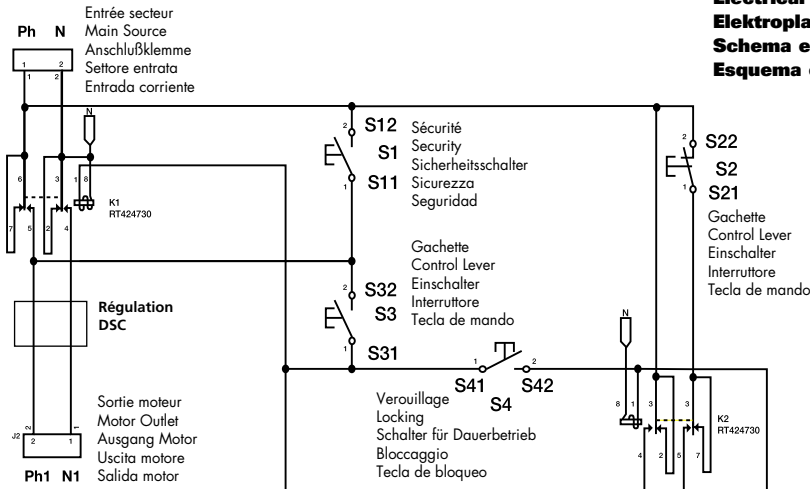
Electrical
Elektropla
Schema e
Esquema

Ph N
Entrée secteur
Main Source
Anschlußklemme
Settore entrata
Entrada corriente

1 2

N

6 3 1 8
7 5 2 4
K1
RT424730

Régulation
DSC

J2 2 1
2 1
Ph1 N1
Sortie moteur
Motor Outlet
Ausgang Motor
Uscita motore
Salida motor

2
S12
S1
1
S11
Sécurité
Security
Sicherheitsschalter
Sicurezza
Seguridad

Gachette
Control Lever
Einschalter
Interruttore
Tecla de mando

2
S32
S3
1
S31

1 2
S41 S42
S4
Verouillage
Locking
Schalter für Dauerbetrieb
Bloccaggio
Tecla de bloqueo

2
S22
S2
1
S21
Gachette
Control Lever
Einschalter
Interruttore
Tecla de mando

N
8 1 3 3
4 2 5 7
K2
RT424730